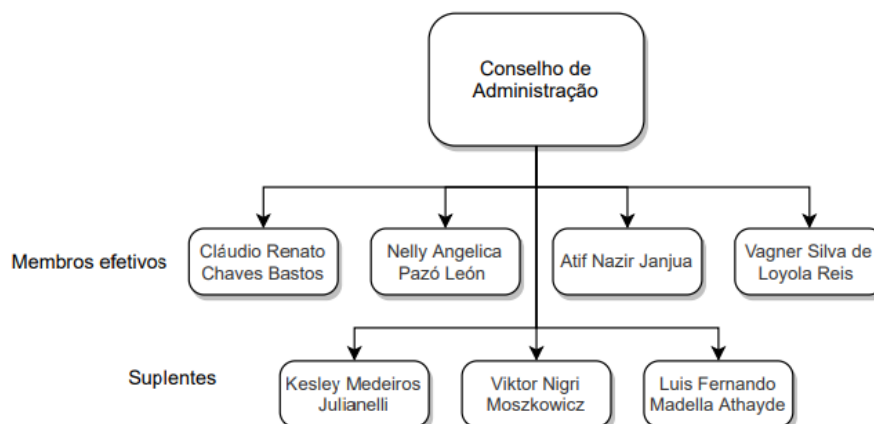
Conselho de Administração

Membros efetivos

Cláudio Renato Chaves Bastos

Nelly Angelica Pazó León

Atif Nazir Janjua

Vagner Silva de Loyola Reis

Suplentes

Kesley Medeiros Julianelli

Viktor Nigri Moszkowicz

Luis Fernando Madella Athayde